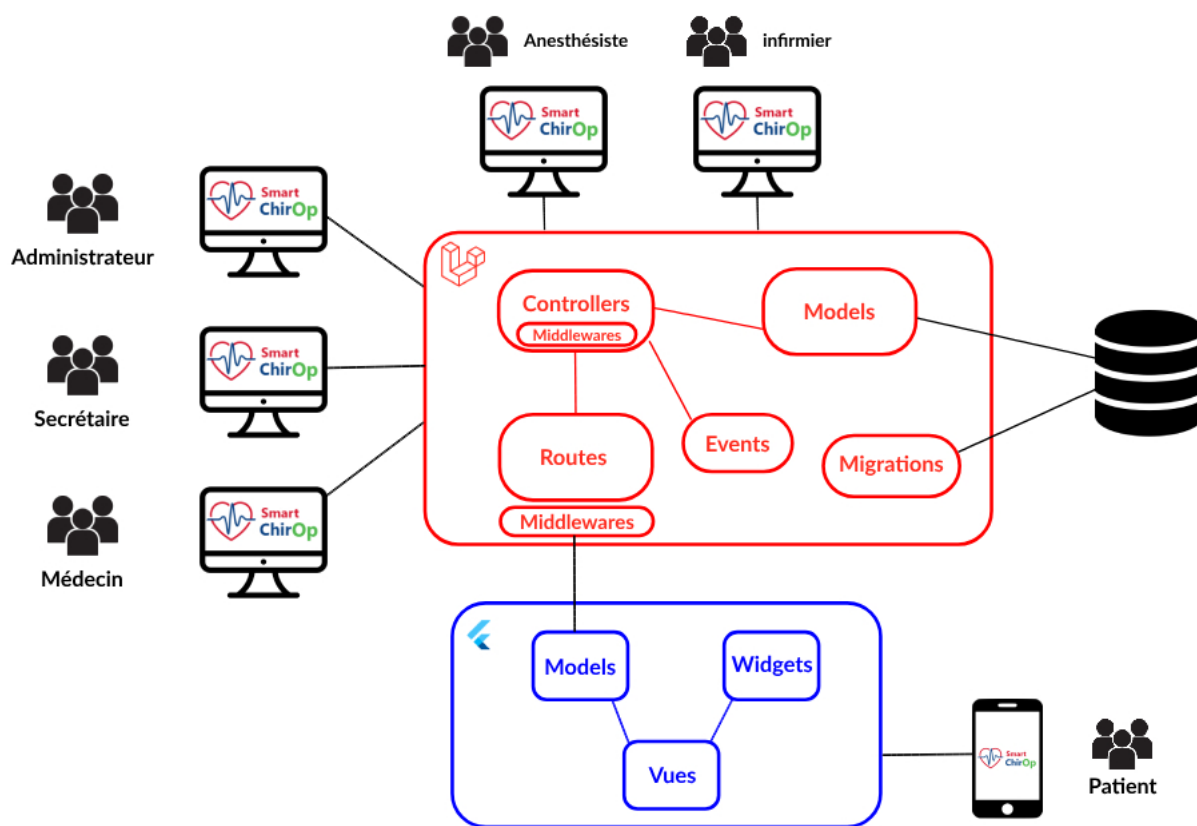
Anesthésiste

infirmier

Smart ChirOp

Smart ChirOp

Smart ChirOp

Administrateur

Smart ChirOp

Secrétaire

Smart ChirOp

Médecin

Controllers

Middlewares

Models

Routes

Events

Migrations

Middlewares

Models

Widgets

Vues

Smart ChirOp

Patient